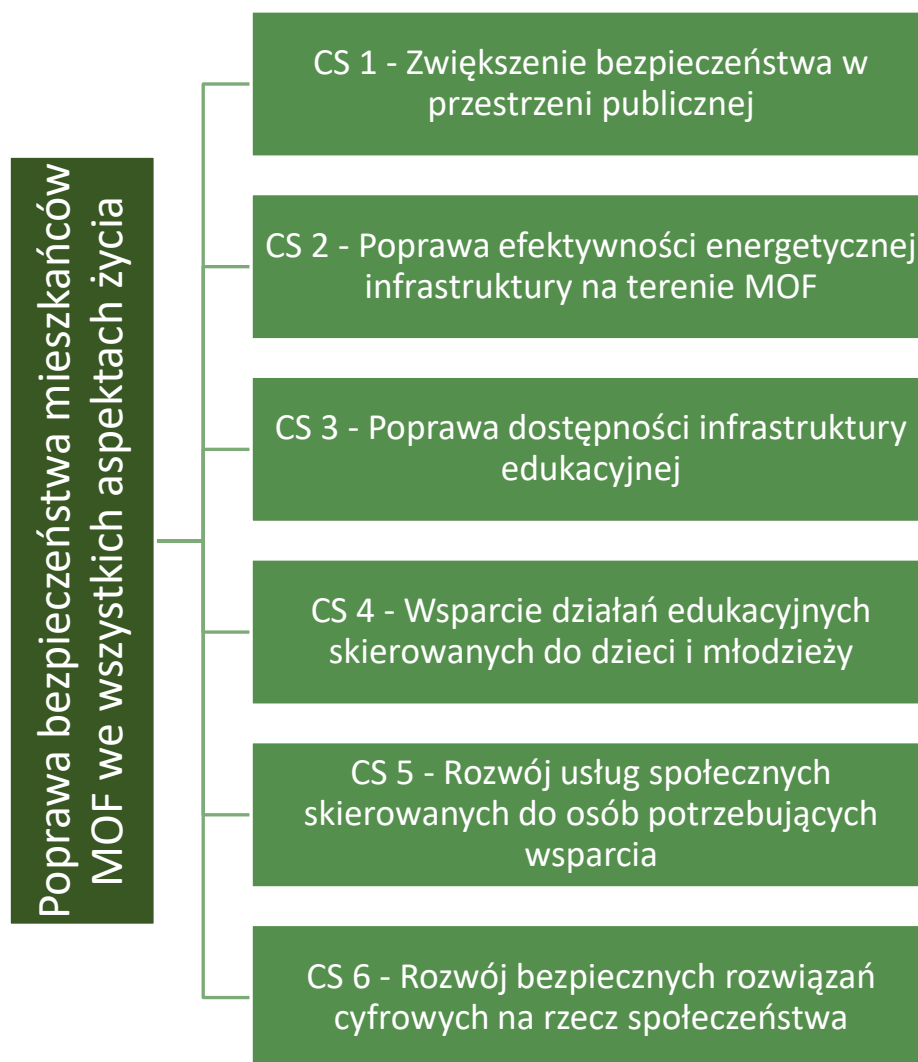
Poprawa bezpieczeństwa mieszkańców MOF we wszystkich aspektach życia

CS 1 - Zwiększenie bezpieczeństwa w przestrzeni publicznej

CS 2 - Poprawa efektywności energetycznej infrastruktury na terenie MOF

CS 3 - Poprawa dostępności infrastruktury edukacyjnej

CS 4 - Wsparcie działań edukacyjnych skierowanych do dzieci i młodzieży

CS 5 - Rozwój usług społecznych skierowanych do osób potrzebujących wsparcia

CS 6 - Rozwój bezpiecznych rozwiązań cyfrowych na rzecz społeczeństwa